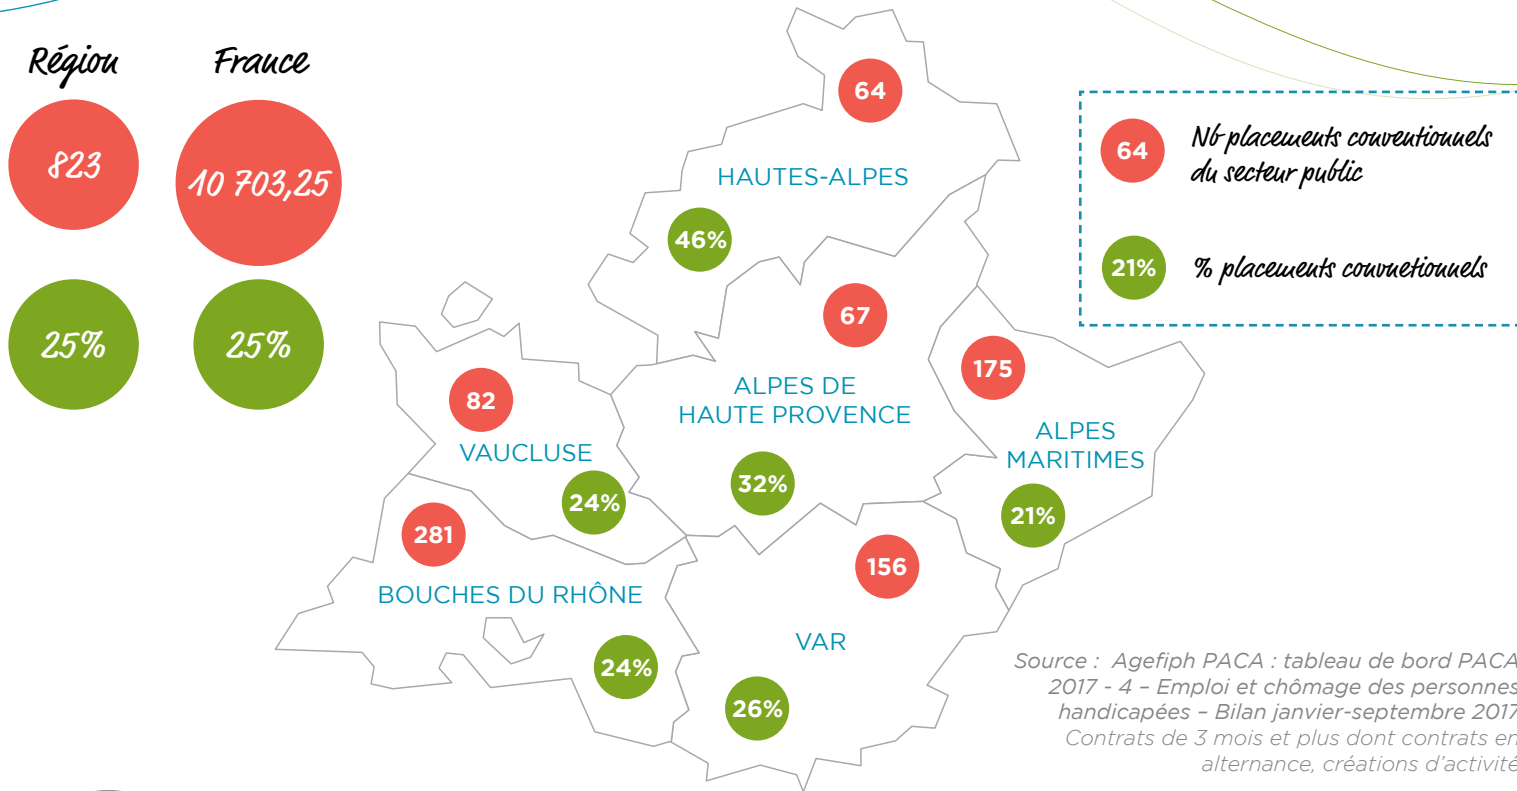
Région

France

823

10 703,25

25%

25%

64

HAUTES-ALPES

46%

67

ALPES DE HAUTE PROVENCE

32%

82

VAUCLUSE

24%

175

ALPES MARITIMES

21%

281

BOUCHES DU RHÔNE

24%

156

VAR

26%

64 Nb placements conventionnels du secteur public

21% % placements conventionnels

Source : Agefiph PACA : tableau de bord PACA 2017 - 4 – Emploi et chômage des personnes handicapées – Bilan janvier-septembre 2017 Contrats de 3 mois et plus dont contrats en alternance, créations d'activité